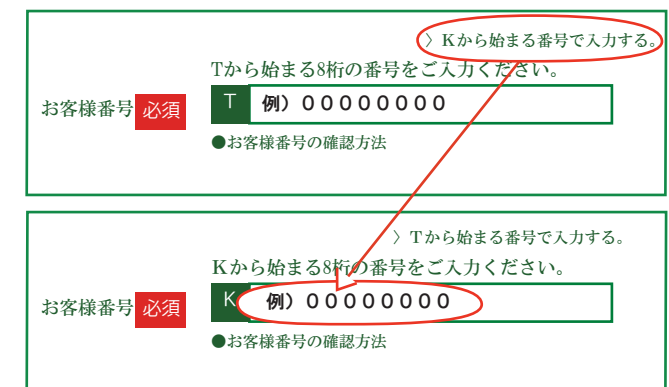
〉Kから始まる番号で入力する。

Tから始まる8桁の番号をご入力ください。

お客様番号 必須

T 例）00000000

●お客様番号の確認方法

〉Tから始まる番号で入力する。

Kから始まる8桁の番号をご入力ください。

お客様番号 必須

K 例）00000000

●お客様番号の確認方法